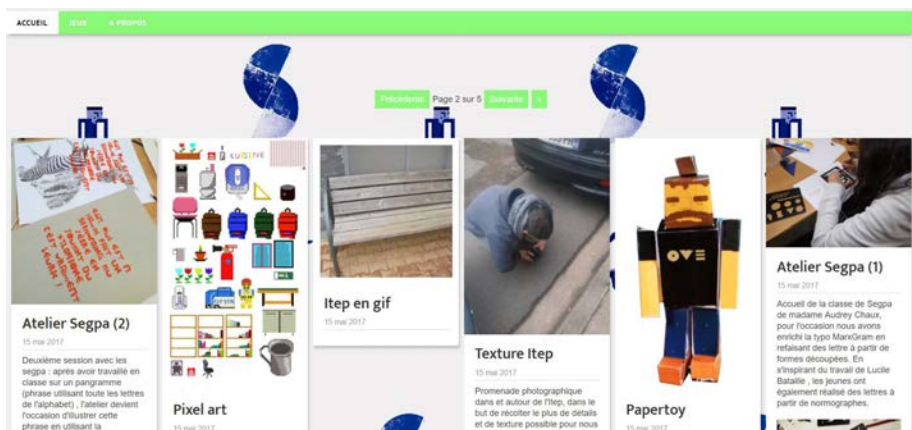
ACCUEIL JEUX A PROPOS

Précédente Page 2 sur 5 Suivante »

Atelier Segpa (2)

15 mai 2017

Deuxième session avec les segpa : après avoir travaillé en classe sur un pangramme (phrase utilisant toute les lettres de l'alphabet) , l'atelier devient l'occasion d'illustrer cette phrase en utilisant la

Pixel art

15 mai 2017

Itep en gif

15 mai 2017

Texture Itep

15 mai 2017

Promenade photographique dans et autour de l'Itep, dans le but de récolter le plus de détails et de texture possible pour nous

Papertoy

15 mai 2017

Atelier Segpa (1)

15 mai 2017

Accueil de la classe de Segpa de madame Audrey Chaux, pour l'occasion nous avons enrichi la typo MarxGram en refaisant des lettre à partir de formes découpées. En s'inspirant du travail de Lucile Bataille , les jeunes ont également réalisé des lettres à partir de normographes.